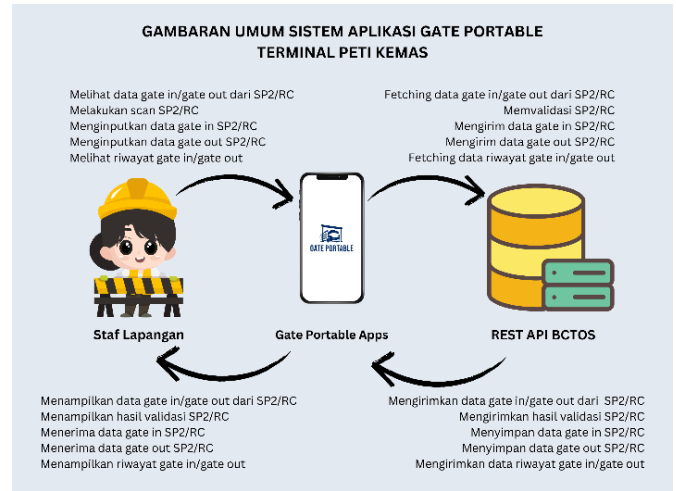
GAMBARAN UMUM SISTEM APLIKASI GATE PORTABLE
TERMINAL PETI KEMAS

Melihat data gate in/gate out dari SP2/RC
Melakukan scan SP2/RC
Menginputkan data gate in SP2/RC
Menginputkan data gate out SP2/RC
Melihat riwayat gate in/gate out

Fetching data gate in/gate out dari SP2/RC
Memvalidasi SP2/RC
Mengirim data gate in SP2/RC
Mengirim data gate out SP2/RC
Fetching data riwayat gate in/gate out

GATE PORTABLE

Staf Lapangan

Gate Portable Apps

REST API BCTOS

Menampilkan data gate in/gate out dari SP2/RC
Menampilkan hasil validasi SP2/RC
Menerima data gate in SP2/RC
Menerima data gate out SP2/RC
Menampilkan riwayat gate in/gate out

Mengirimkan data gate in/gate out dari SP2/RC
Mengirimkan hasil validasi SP2/RC
Menyimpan data gate in SP2/RC
Menyimpan data gate out SP2/RC
Mengirimkan data riwayat gate in/gate out